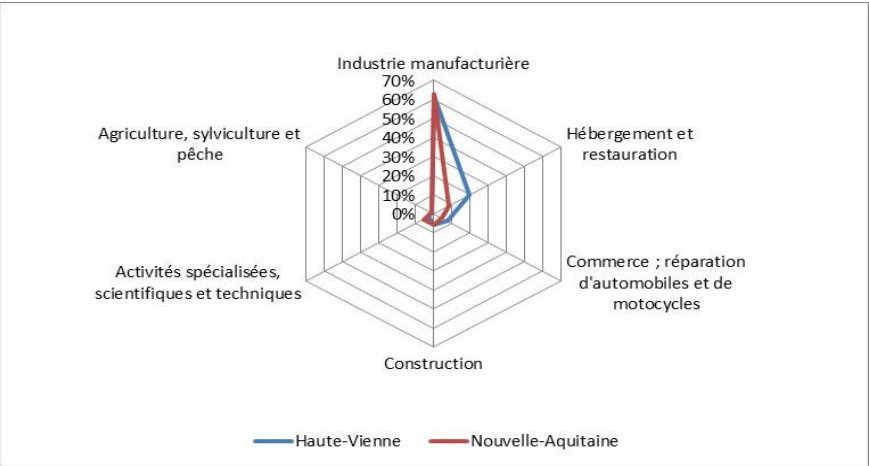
Industrie manufacturière

70%
60%
50%
40%
30%
20%
10%
0%

Agriculture, sylviculture et pêche

Hébergement et restauration

Activités spécialisées, scientifiques et techniques

Commerce ; réparation d'automobiles et de motocycles

Construction

Haute-Vienne
Nouvelle-Aquitaine